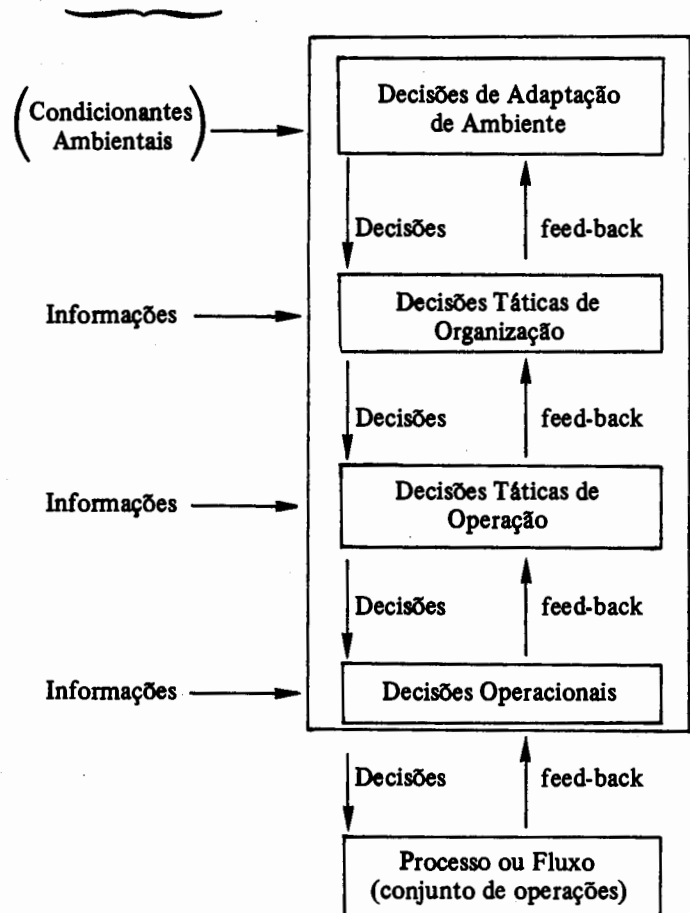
(Condicionantes Ambientais)

Decisões de Adaptação de Ambiente

Decisões

feed-back

Informações

Decisões Táticas de Organização

Decisões

feed-back

Informações

Decisões Táticas de Operação

Decisões

feed-back

Informações

Decisões Operacionais

Decisões

feed-back

Processo ou Fluxo (conjunto de operações)